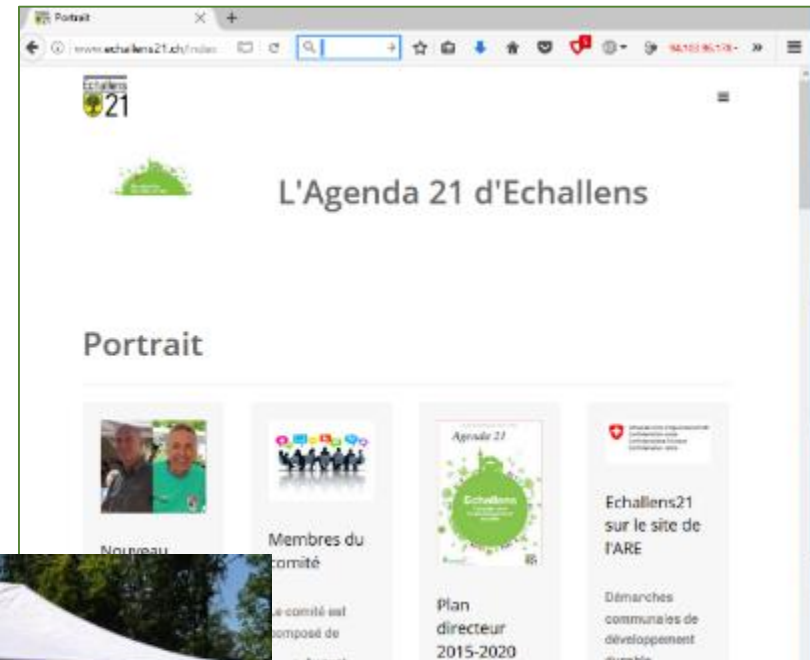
Portrait

www.echallens21.ch/index

Echallens 21

L'Agenda 21 d'Echallens

Portrait

Nouveau

Membres du comité

Le comité est composé de

Agenda 21

Echallens

Plan directeur 2015-2020

Echallens21 sur le site de l'ARE

Démarches communales de développement durable